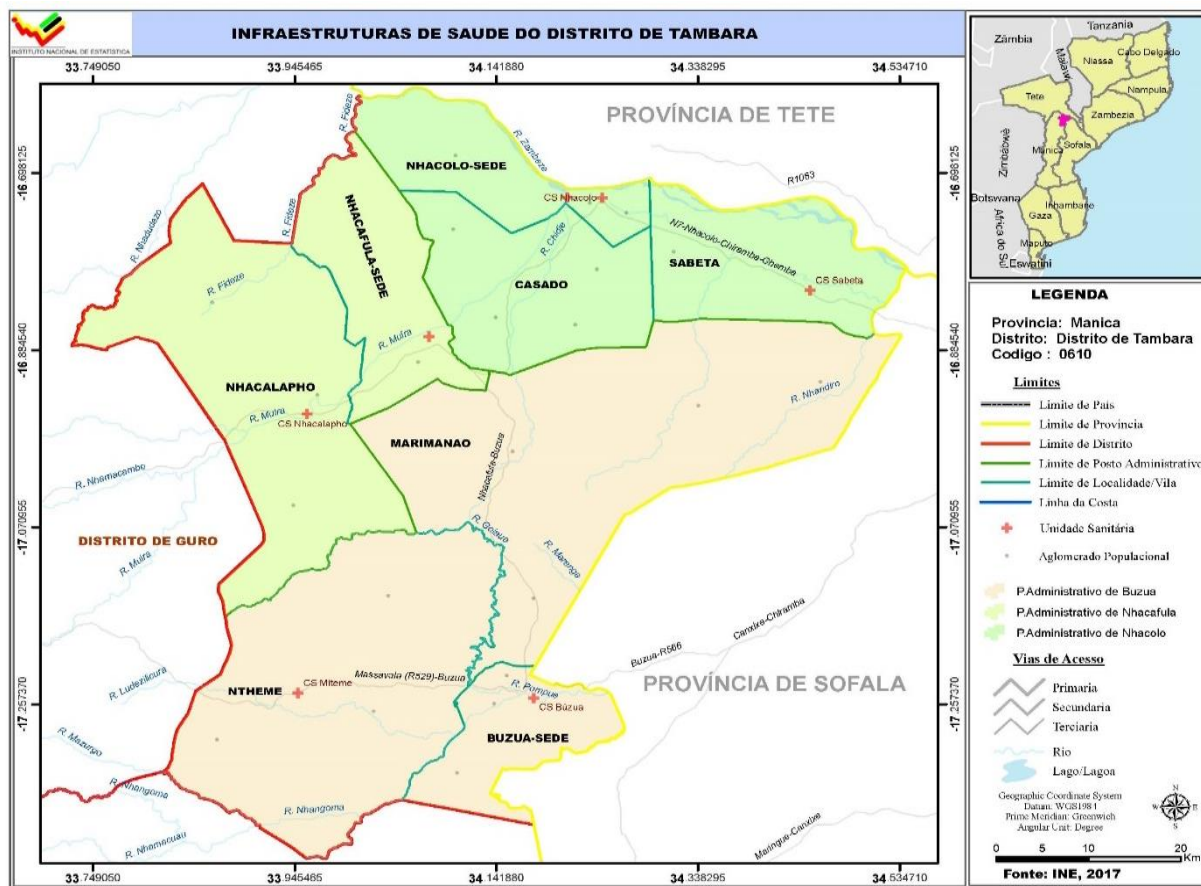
INSTITUTO NACIONAL DE ESTATÍSTICA

INFRAESTRUTURAS DE SAUDE DO DISTRITO DE TAMBARA

33.749050 33.945465 34.141880 34.338295 34.534710

-16.698125 -16.884540 -17.070955 -17.257370

PROVÍNCIA DE TETE

NHACOLO-SEDE

CS Nhacolo

R. Zambeze

R1053

NHACAFULA-SEDE

CASADO

SABETA

N7-Nhacolo-Chiremba-Chemba

CS Sabeta

R. Chidge

R. Fideze

R. Fideze

R. Fideze

R. Nhadzidzo

R. Muira

NHACALAPHO

R. Muira

CS Nhacalapho

MARIMANAO

Nhacafula-Buzua

R. Nhandiro

R. Nhamacembo

DISTRITO DE GURO

R. Muira

R. Goisura

R. Maringa

Canxixe-Chiramba

Buzua-R566

PROVÍNCIA DE SOFALA

R. Ludeziduira

NTHEME

CS Mitheme

Massavola (R529)-Buzua

R. Pompue

CS Buzua

BUZUA-SEDE

R. Mazungo

R. Nhangoma

R. Nhangoma

R. Nhamacuau

Maringue-Canxixe

Tanzania
Zâmbia
Malawi
Niassa
Cabo Delgado
Nampula
Tete
Zambezia
Zimbabwe
Manica
Sofala
Botswana
Inhambane
África do Sul
Gaza
Maputo
Eswatini

LEGENDA

Provincia: Manica
Distrito: Distrito de Tambara
Codigo : 0610

Limites

Limite de País
Limite de Provincia
Limite de Distrito
Limite de Posto Administrativo
Limite de Localidade/Vila
Linha da Costa
Unidade Sanitária
Aglomerado Populacional

P.Administrativo de Buzua
P.Administrativo de Nhacafula
P.Administrativo de Nhacolo

Vias de Acesso

Primaria
Secundaria
Terciaria
Rio
Lago/Lagoa

Geographic Coordinate System
Datum: WGS1984
Prime Meridian: Greenwich
Angular Unit: Degree

N
W E
S

0 5 10 20 Km

Fonte: INE, 2017